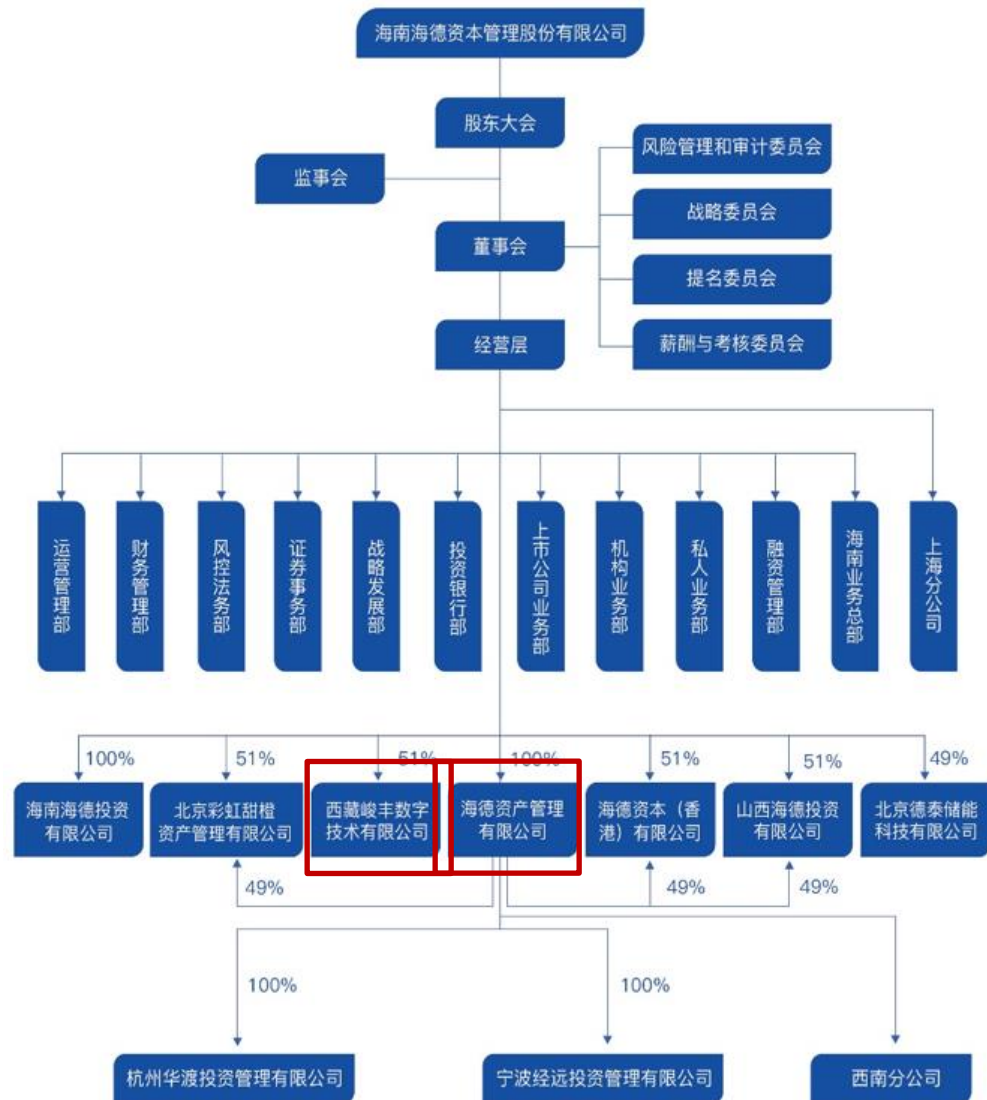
海南海德资本管理股份有限公司

股东大会

监事会

风险管理和审计委员会

战略委员会

董事会

提名委员会

薪酬与考核委员会

经营层

运营管理部

财务管理部

风控法务部

证券事务部

战略发展部

投资银行部

上市公司业务部

机构业务部

私人业务部

融资管理部

海南业务总部

上海分公司

100%
海南海德投资有限公司

51%
北京彩虹甜橙资产管理有限公司

51%
西藏峻丰数字技术有限公司

100%
海德资产管理有限公司

51%
海德资本（香港）有限公司

51%
山西海德投资有限公司

49%
北京德泰储能科技有限公司

49%

49%

49%

100%
杭州华渡投资管理有限公司

100%
宁波经远投资管理有限公司

西南分公司